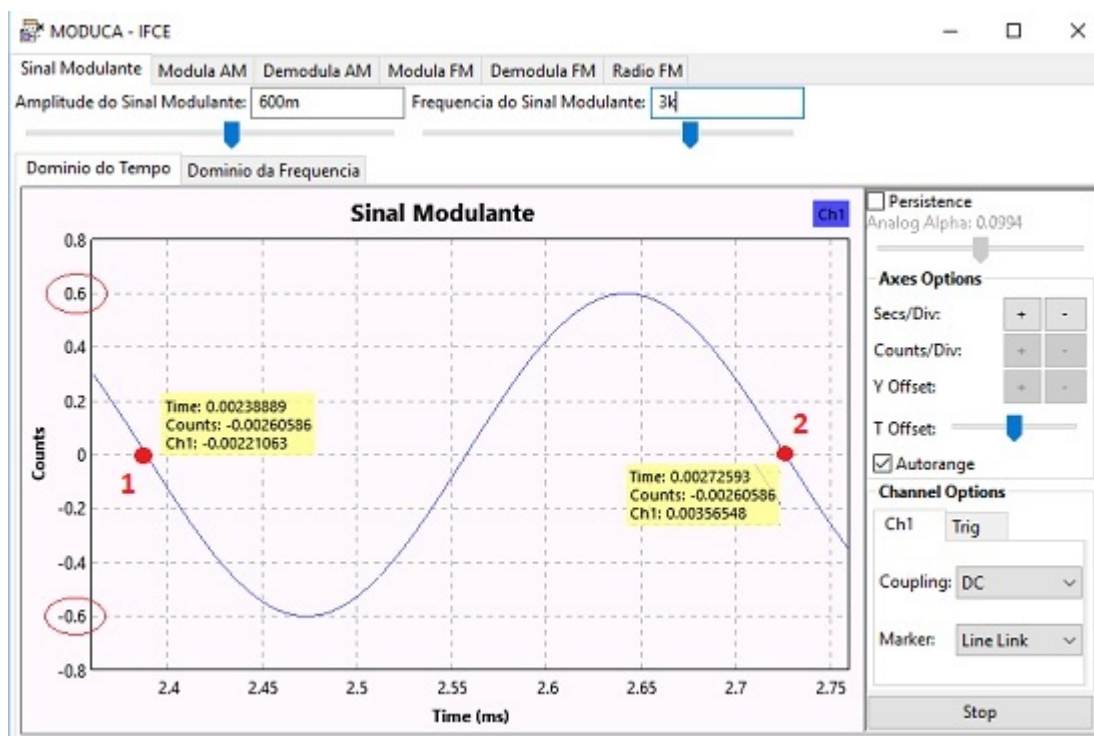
MODUCA - IFCE

Sinal Modulante | Modula AM | Demodula AM | Modula FM | Demodula FM | Radio FM

Amplitude do Sinal Modulante: 600m

Frequencia do Sinal Modulante: 3k

Dominio do Tempo | Dominio da Frequencia

Sinal Modulante

Ch1

0.8
0.6
0.4
0.2
0
-0.2
-0.4
-0.6
-0.8

Counts

Time: 0.00238889
Counts: -0.00260586
Ch1: -0.00221063

1

2

Time: 0.00272593
Counts: -0.00260586
Ch1: 0.00356548

2.4 2.45 2.5 2.55 2.6 2.65 2.7 2.75

Time (ms)

Persistence
Analog Alpha: 0.0994

Axes Options
Secs/Div: + -
Counts/Div: + -
Y Offset: + -
T Offset:
Autorange

Channel Options
Ch1 | Trig
Coupling: DC
Marker: Line Link

Stop